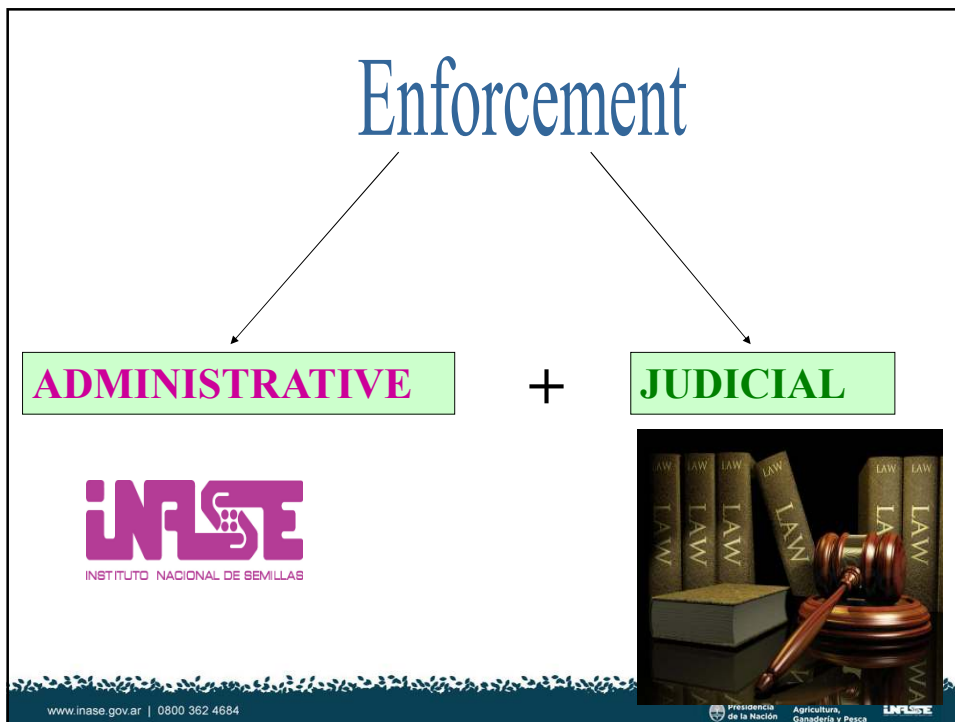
Enforcement

ADMINISTRATIVE + JUDICIAL

INASE
INSTITUTO NACIONAL DE SEMILLAS

LAW LAW LAW LAW LAW LAW LAW LAW LAW LAW

www.inase.gov.ar | 0800 362 4684

Presidencia de la Nación Agricultura, Ganadería y Pesca INASE